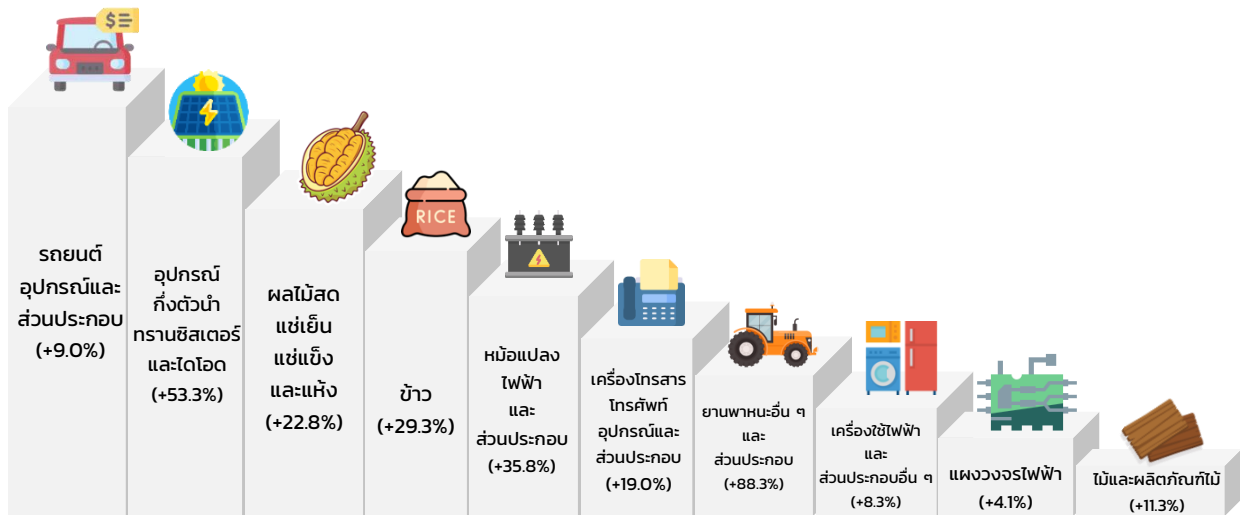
$

RICE

รถยนต์ อุปกรณ์และส่วนประกอบ (+9.0%)

อุปกรณ์กึ่งตัวนำ ทรานซิสเตอร์ และไดโอด (+53.3%)

ผลไม้สด แช่เย็น แช่แข็ง และแห้ง (+22.8%)

ข้าว (+29.3%)

หม้อแปลงไฟฟ้า และ ส่วนประกอบ (+35.8%)

เครื่องโทรสาร โทรศัพท์ อุปกรณ์และ ส่วนประกอบ (+19.0%)

ยานพาหนะอื่น ๆ และ ส่วนประกอบ (+88.3%)

เครื่องใช้ไฟฟ้า และ ส่วนประกอบอื่น ๆ (+8.3%)

แผงวงจรไฟฟ้า (+4.1%)

ไม้และผลิตภัณฑ์ไม้ (+11.3%)